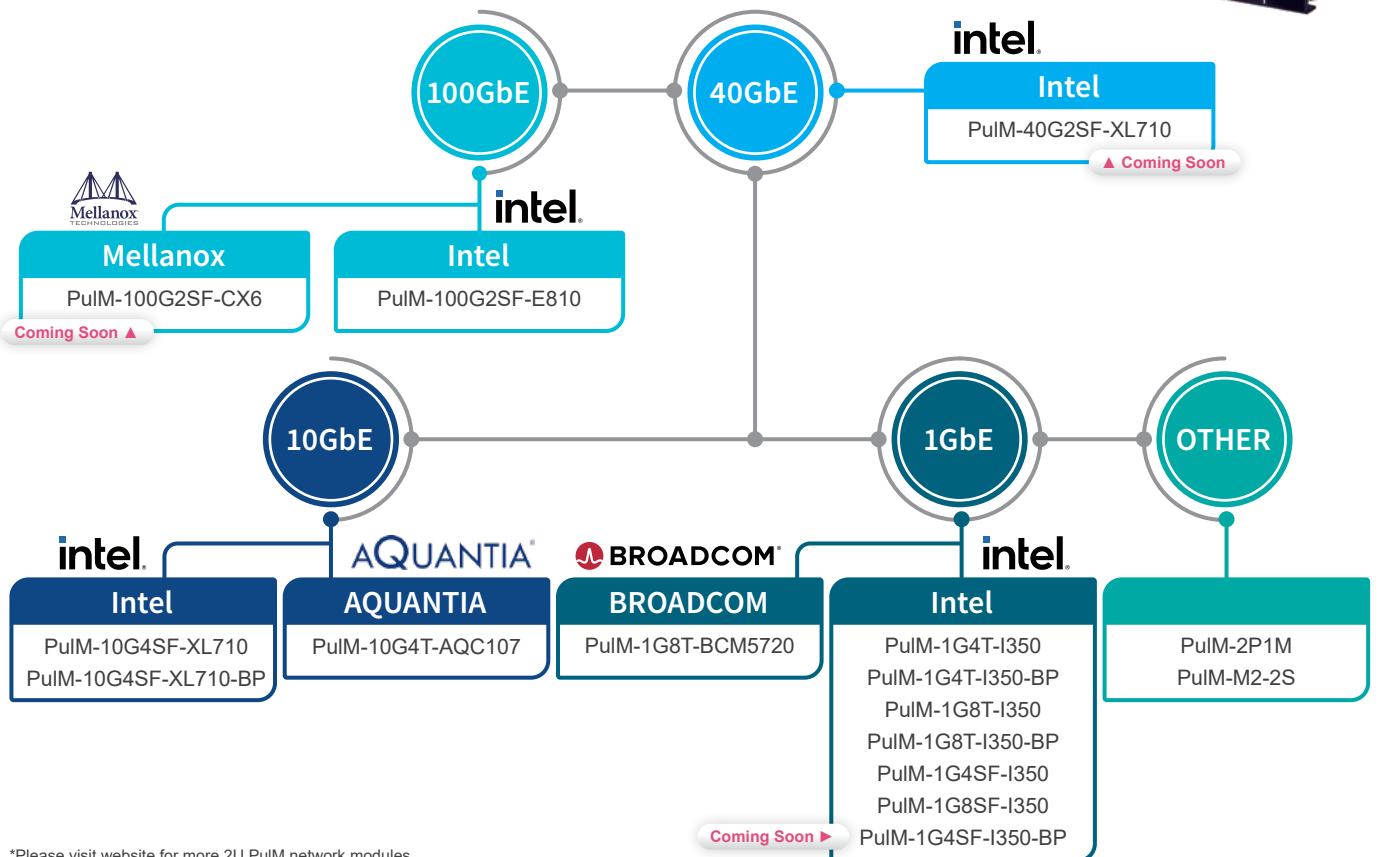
100GbE

40GbE

intel.

Intel

PuIM-40G2SF-XL710

▲ Coming Soon

Mellanox TECHNOLOGIES

Mellanox

PuIM-100G2SF-CX6

Coming Soon ▲

intel.

Intel

PuIM-100G2SF-E810

10GbE

1GbE

OTHER

intel.

Intel

PuIM-10G4SF-XL710
PuIM-10G4SF-XL710-BP

AQUANTIA

AQUANTIA

PuIM-10G4T-AQC107

BROADCOM

BROADCOM

PuIM-1G8T-BCM5720

intel.

Intel

PuIM-1G4T-I350
PuIM-1G4T-I350-BP
PuIM-1G8T-I350
PuIM-1G8T-I350-BP
PuIM-1G4SF-I350
PuIM-1G8SF-I350
PuIM-1G4SF-I350-BP

Coming Soon ►

PuIM-2P1M
PuIM-M2-2S

*Please visit website for more 2U PuIM network modules